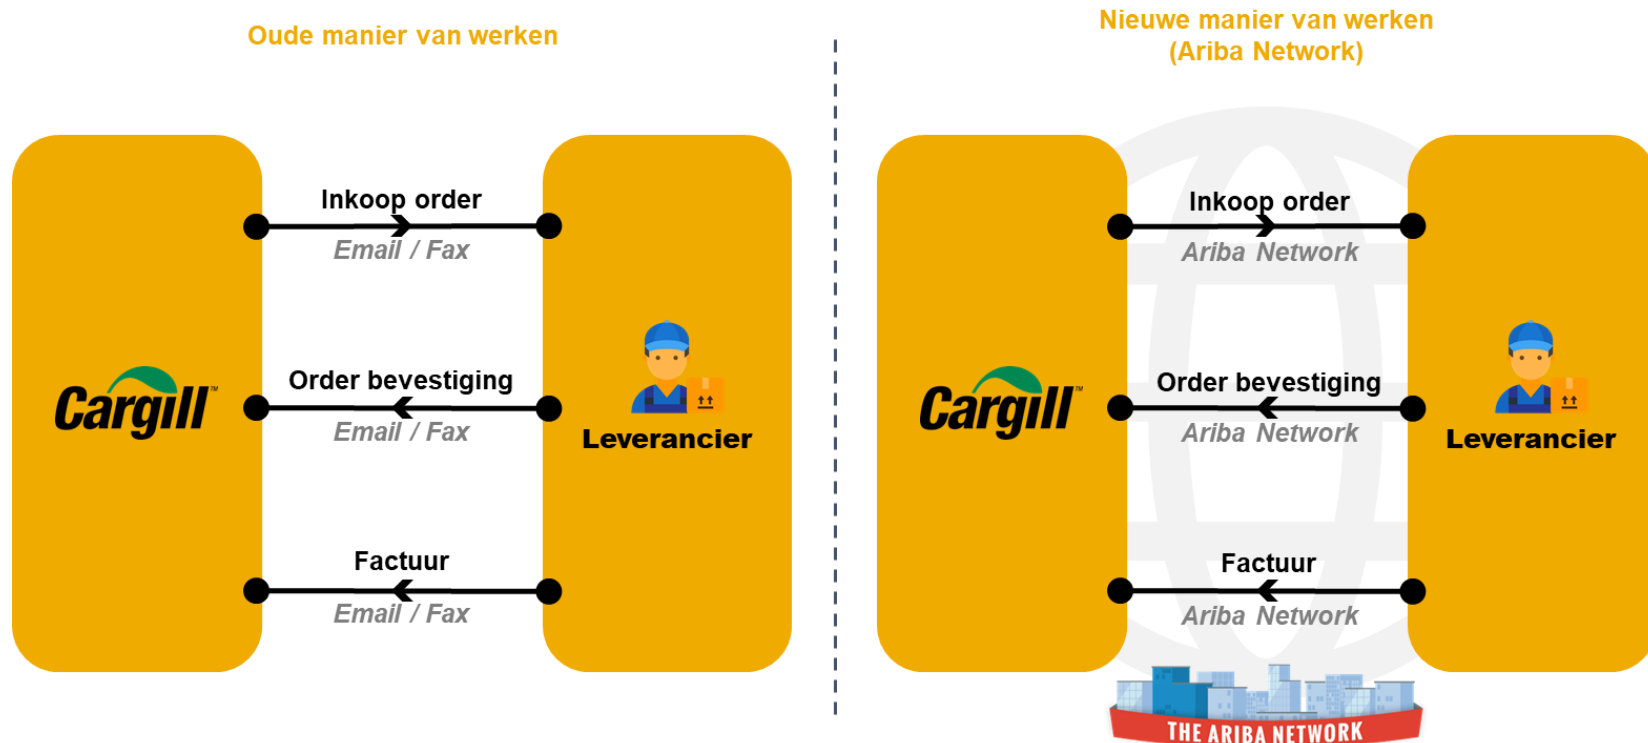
Oude manier van werken

Cargill™

Inkoop order
Email / Fax

Order bevestiging
Email / Fax

Factuur
Email / Fax

Leverancier

Nieuwe manier van werken
(Ariba Network)

Cargill™

Inkoop order
Ariba Network

Order bevestiging
Ariba Network

Factuur
Ariba Network

Leverancier

THE ARIBA NETWORK